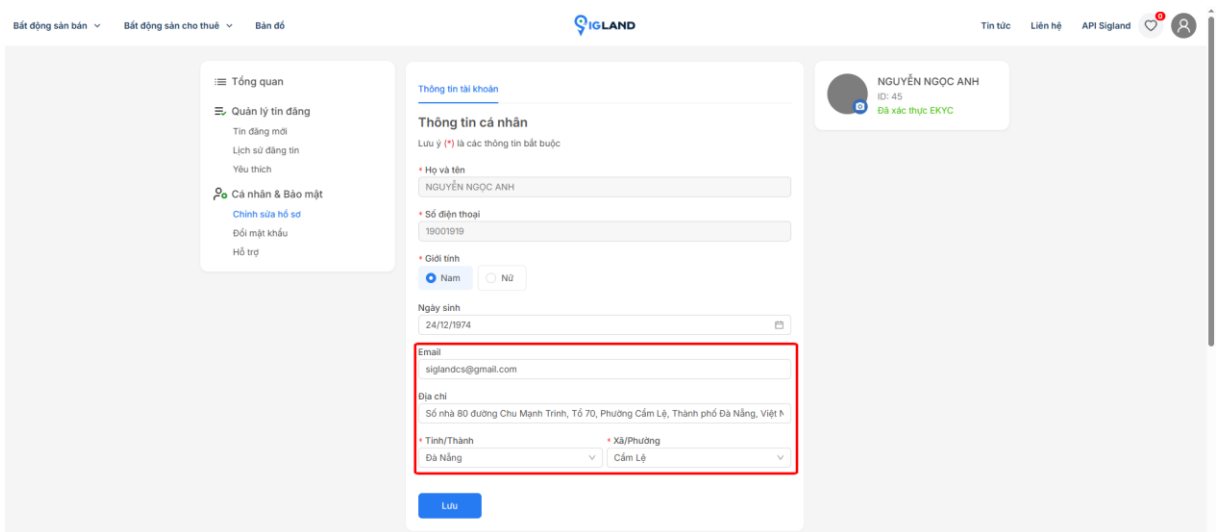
Bất động sản bán ∨ Bất động sản cho thuê ∨ Bản đồ

SIGLAND

Tin tức Liên hệ API Sigland 0

Tổng quan

Quản lý tin đăng

Tin đăng mới

Lịch sử đăng tin

Yêu thích

Cá nhân & Bảo mật

Chỉnh sửa hồ sơ

Đổi mật khẩu

Hỗ trợ

Thông tin tài khoản

Thông tin cá nhân

Lưu ý (*) là các thông tin bắt buộc

* Họ và tên

NGUYỄN NGỌC ANH

* Số điện thoại

19001919

* Giới tính

Nam Nữ

Ngày sinh

24/12/1974

Email

siglandcs@gmail.com

Địa chỉ

Số nhà 80 đường Chu Mạnh Trinh, Tổ 70, Phường Cẩm Lệ, Thành phố Đà Nẵng, Việt N

* Tỉnh/Thành

Đà Nẵng

* Xã/Phường

Cẩm Lệ

Lưu

NGUYỄN NGỌC ANH

ID: 45

Đã xác thực EKYC